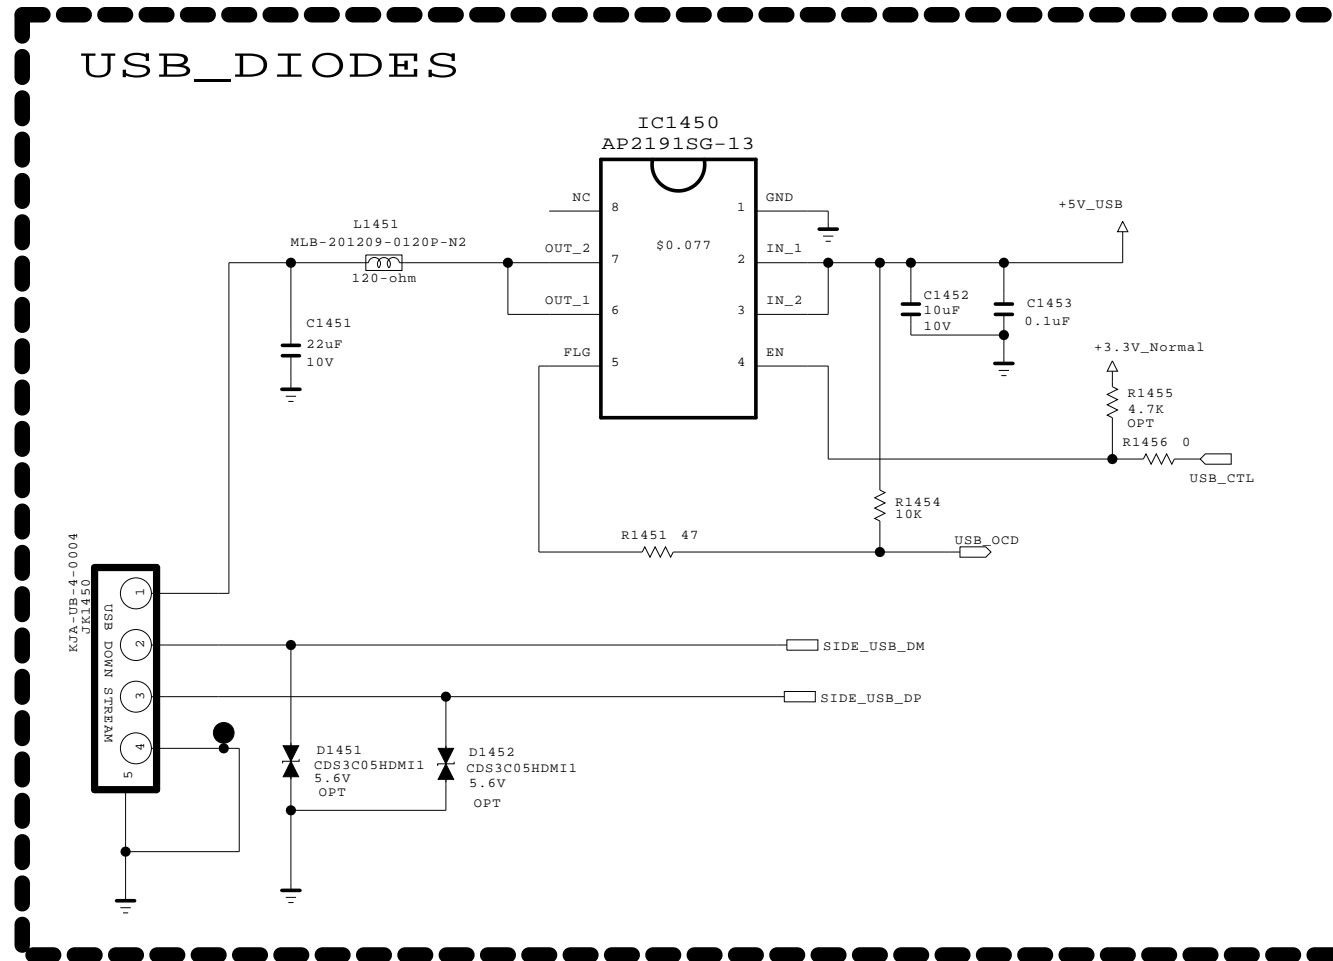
USB_DIODES

IC1450
AP2191SG-13

NC 8
OUT_2 7
OUT_1 6
FLG 5
$0.077
1 GND
2 IN_1
3 IN_2
4 EN

L1451
MLB-201209-0120P-N2
120-ohm

C1451
22uF
10V

+5V_USB

C1452
10uF
10V

C1453
0.1uF

+3.3V_Normal

R1455
4.7K
OPT

R1456 0

USB_CTL

R1454
10K

R1451 47

USB_OCD

KJA-UB-4-0004
JK1450
USB DOWN STREAM
1
2
3
4
5

SIDE_USB_DM
SIDE_USB_DP

D1451
CDS3C05HDMI1
5.6V
OPT

D1452
CDS3C05HDMI1
5.6V
OPT